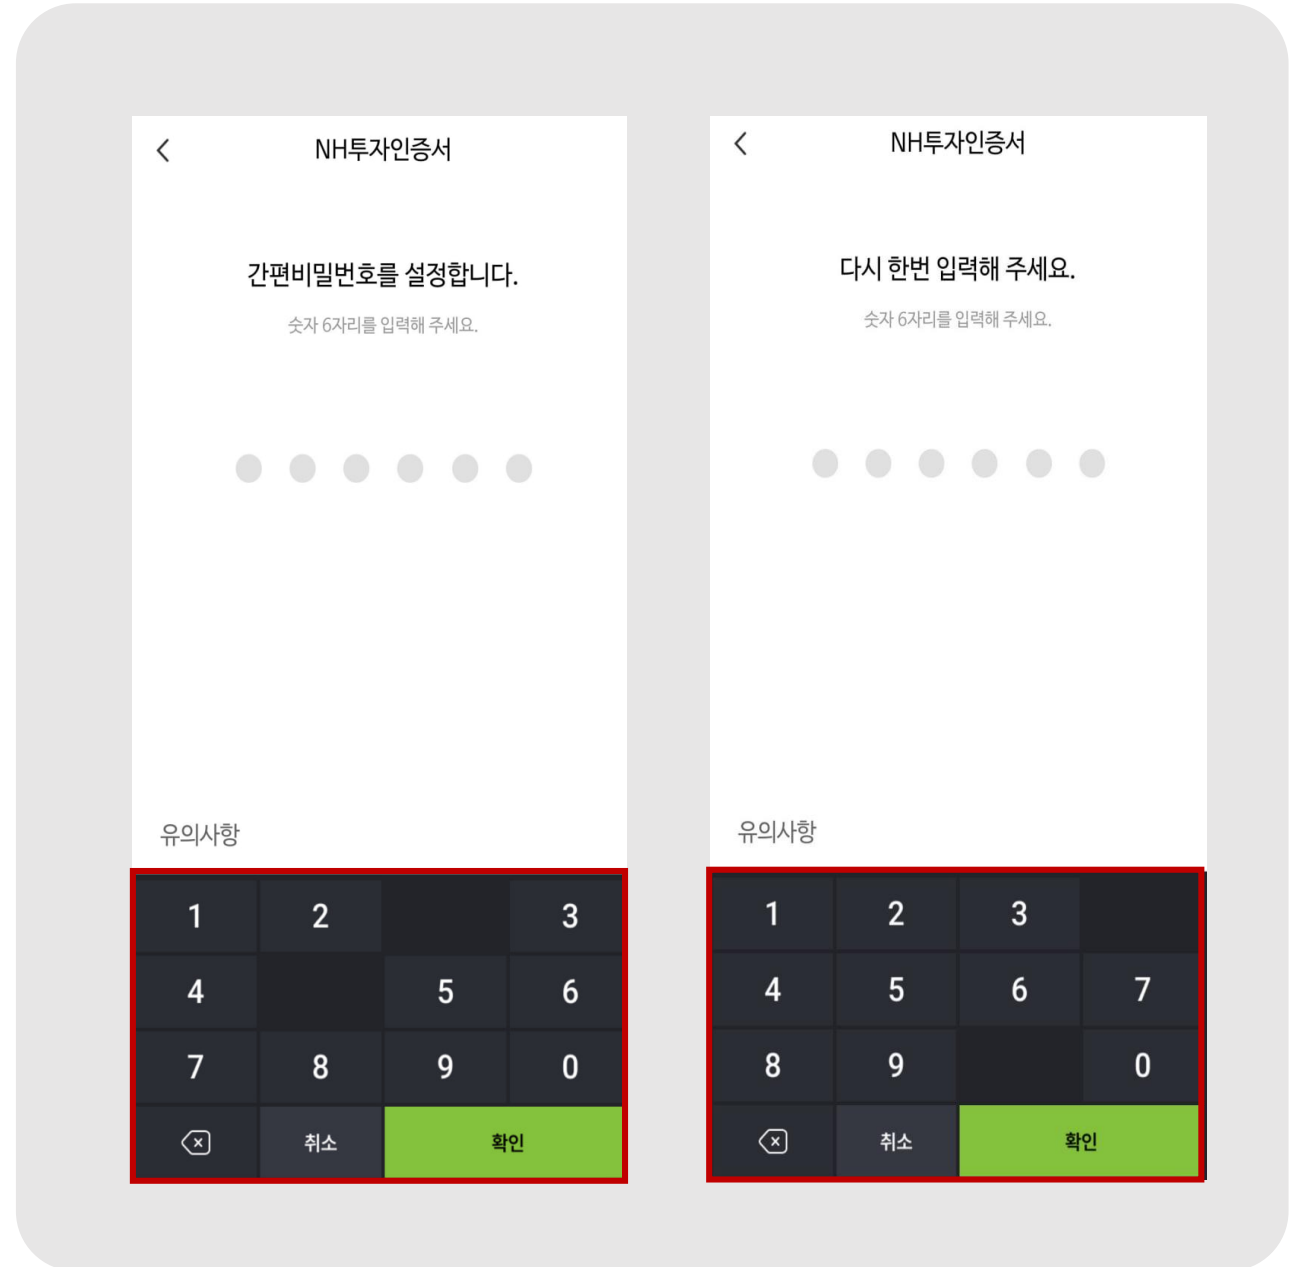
NH투자인증서

간편비밀번호를 설정합니다.

숫자 6자리를 입력해 주세요.

유의사항

| 1 | 2 |  | 3 |
|---|---|---|---|
| 4 |  | 5 | 6 |
| 7 | 8 | 9 | 0 |
|  | 취소 | 확인 | |

NH투자인증서

다시 한번 입력해 주세요.

숫자 6자리를 입력해 주세요.

유의사항

| 1 | 2 | 3 |  |
|---|---|---|---|
| 4 | 5 | 6 | 7 |
| 8 | 9 |  | 0 |
|  | 취소 | 확인 | |